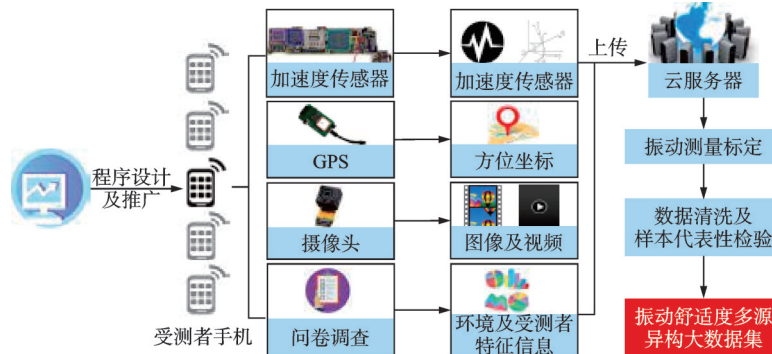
程序设计
及推广

受测者手机

加速度传感器

GPS

摄像头

问卷调查

加速度传感器

方位坐标

图像及视频

环境及受测者
特征信息

上传

云服务器

振动测量标定

数据清洗及
样本代表性检验

振动舒适度多源
异构大数据集